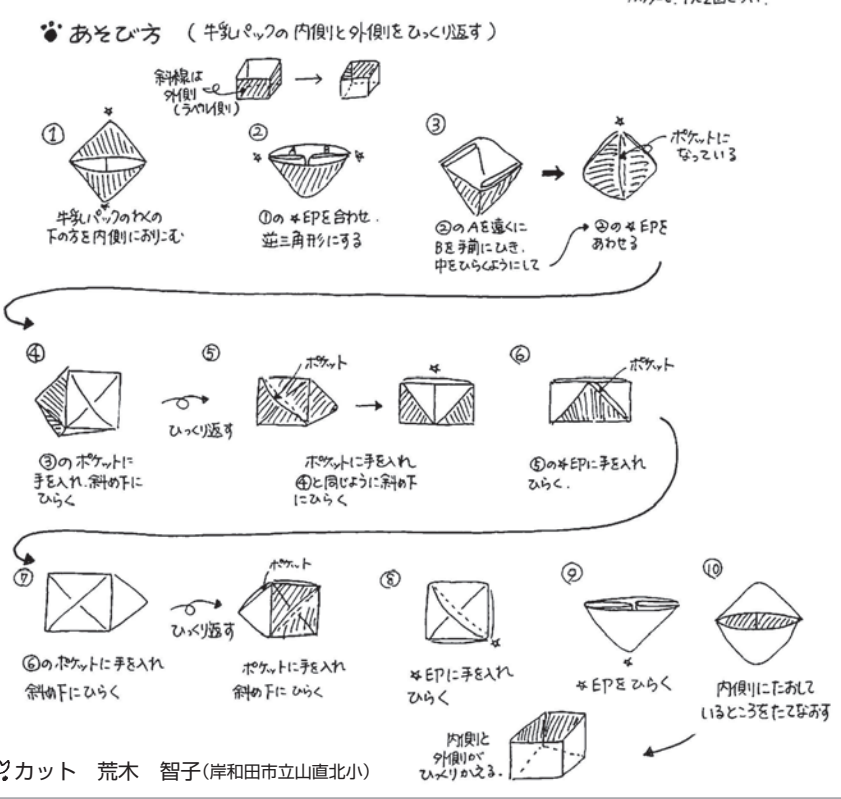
パックで、1人2個ぐらい。

あそび方 （牛乳パックの内側と外側をひっくり返す）

斜線は外側（ラベル側）

①
牛乳パックのわくの下の方を内側におりこむ

②
A B
①の★EPを合わせ、逆三角形にする

③
②のAを遠くにBを手前にひき、中をひらくようにして

ポケットになっている

②の★EPをあわせる

④
③のポケットに手を入れ、斜め下にひらく

ひっくり返す

⑤
ポケット
ポケットに手を入れ④と同じように斜め下にひらく

⑥
ポケット
⑤の★EPに手を入れひらく。

⑦
⑥のポケットに手を入れ斜め下にひらく

ひっくり返す

ポケット
ポケットに手を入れ斜め下にひらく

⑧
★EPに手を入れひらく

⑨
★EPをひらく

⑩
内側にたおしているところをたてなおす

内側と外側がひっくりかえる。

カット　荒木　智子（岸和田市立山直北小）